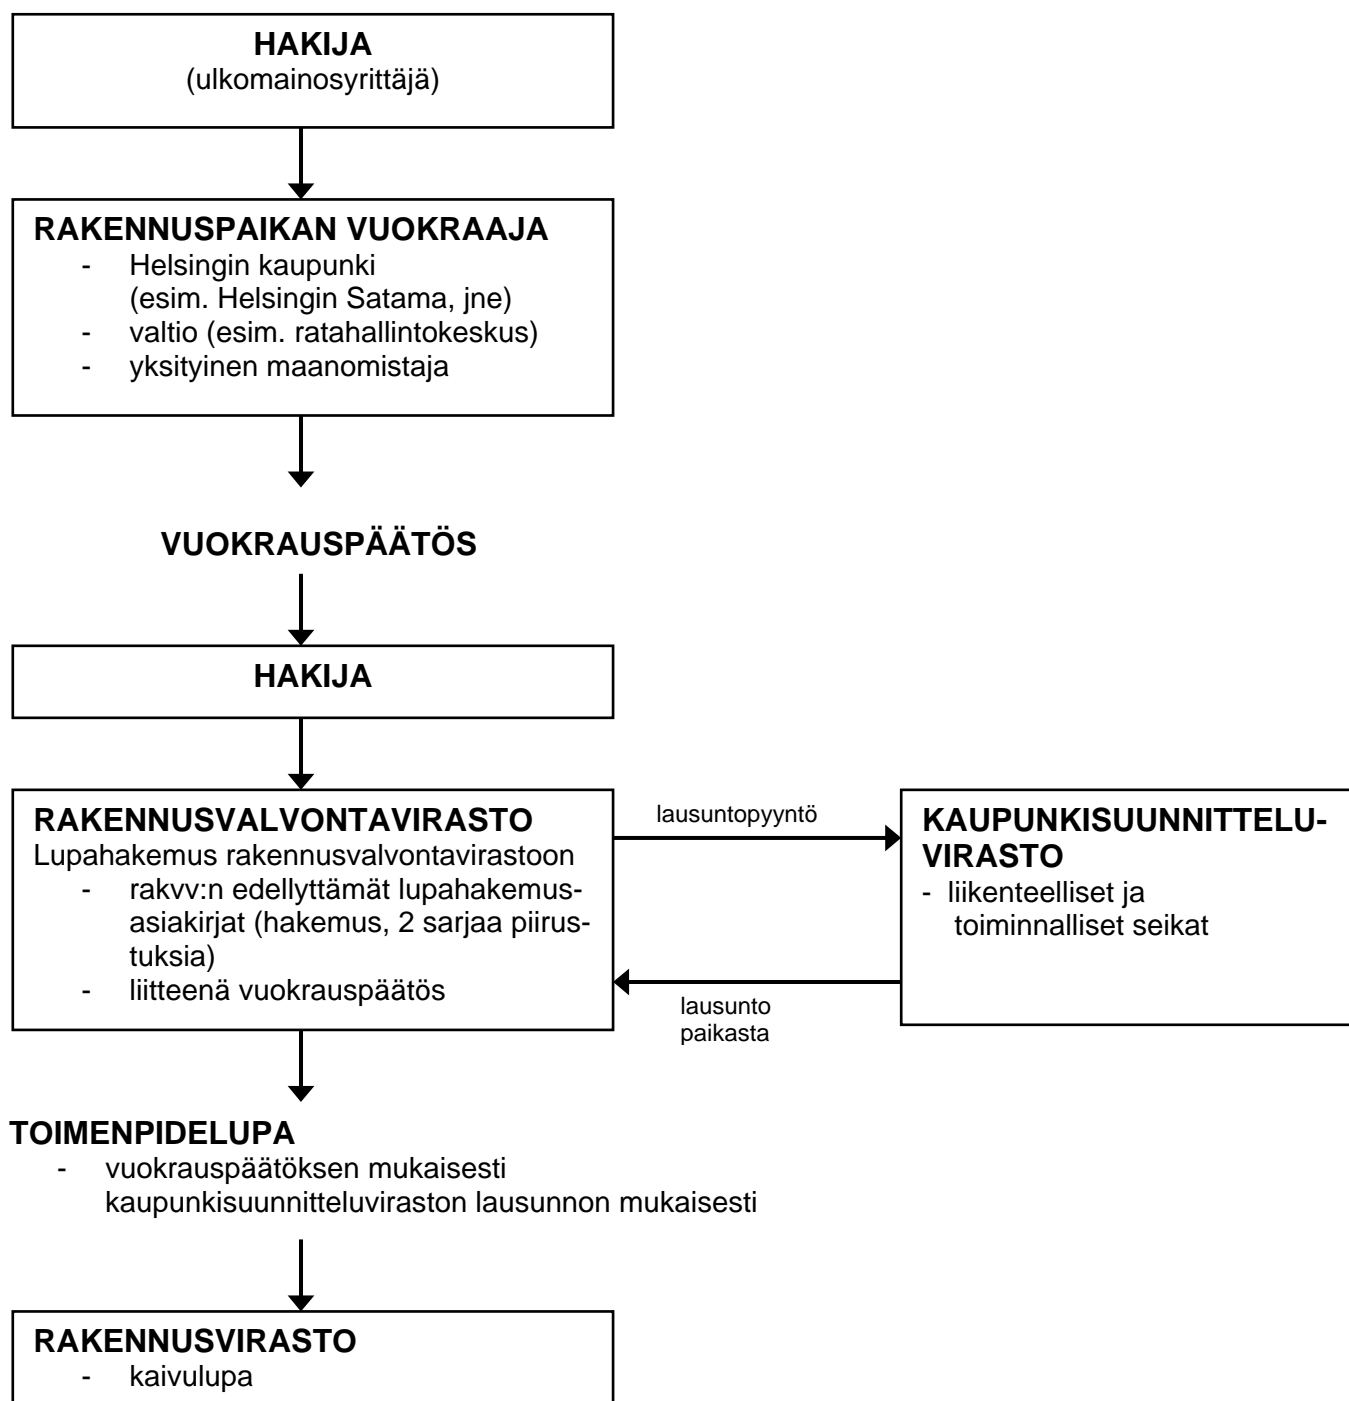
HAKIJA
(ulkomainosyrittäjä)

RAKENNUSPAIKAN VUOKRAAJA
- Helsingin kaupunki (esim. Helsingin Satama, jne)
- valtio (esim. ratahallintokeskus)
- yksityinen maanomistaja

VUOKRAUSPÄÄTÖS

HAKIJA

RAKENNUSVALVONTAVIRASTO
Lupahakemus rakennusvalvontavirastoon
- rakvv:n edellyttämät lupahakemusasiakirjat (hakemus, 2 sarjaa piirustuksia)
- liitteenä vuokrauspäätös

lausuntopyyntö

KAUPUNKISUUNNITTELUVIRASTO
- liikenteelliset ja toiminnalliset seikat

lausunto paikasta

TOIMENPIDELUPA
- vuokrauspäätöksen mukaisesti kaupunkisuunnitteluviraston lausunnon mukaisesti

RAKENNUSVIRASTO
- kaivulupa